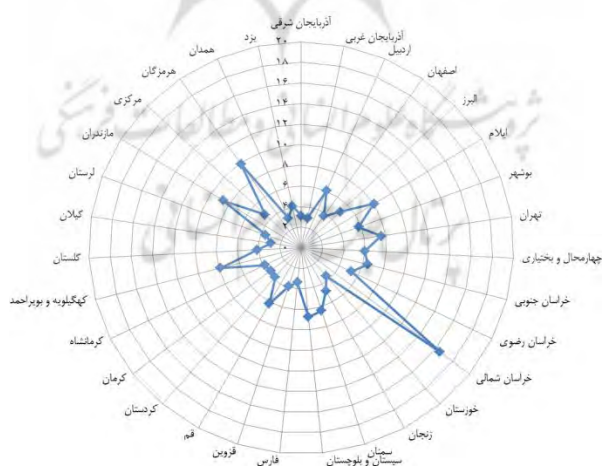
آذربایجان شرقی
آذربایجان غربی
اردبیل
اصفهان
البرز
ایلام
بوشهر
تهران
چهارمحال و بختیاری
خراسان جنوبی
خراسان رضوی
خراسان شمالی
خوزستان
زنجان
سمنان
سیستان و بلوچستان
فارس
قزوین
قم
کردستان
کرمان
کرمانشاه
کهگیلویه و بویراحمد
گلستان
گیلان
لرستان
مازندران
مرکزی
هرمزگان
همدان
یزد
۲۰
۱۸
۱۶
۱۴
۱۲
۱۰
۸
۶
۴
۲